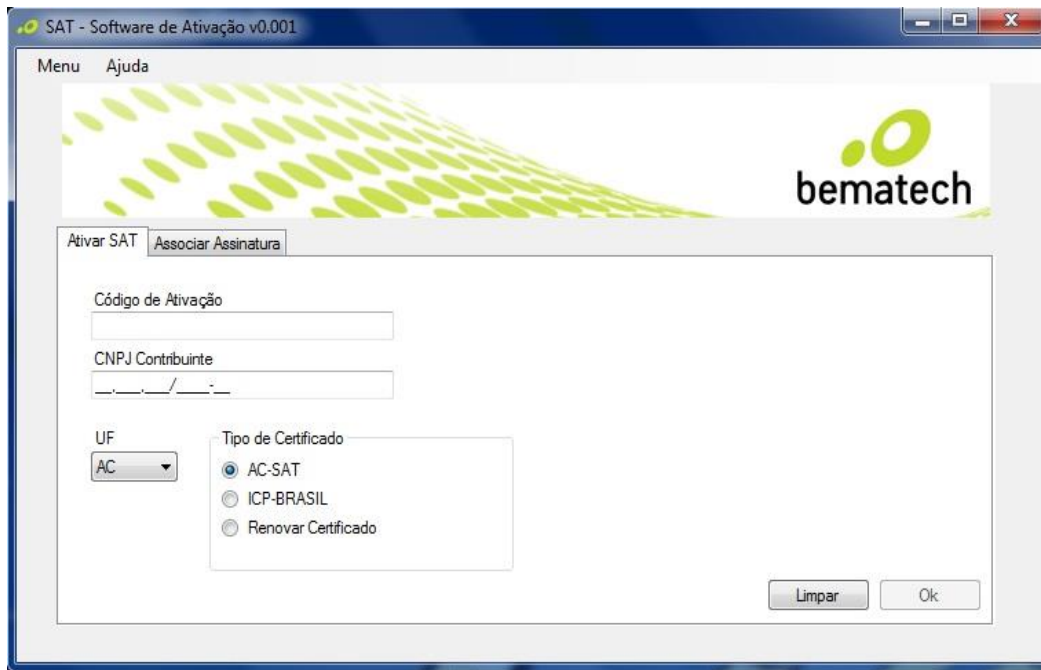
SAT - Software de Ativação v0.001

Menu Ajuda

bematech

Ativar SAT | Associar Assinatura

Código de Ativação

CNPJ Contribuinte

__.___.___/____-__

UF

AC

Tipo de Certificado

AC-SAT

ICP-BRASIL

Renovar Certificado

Limpar

Ok